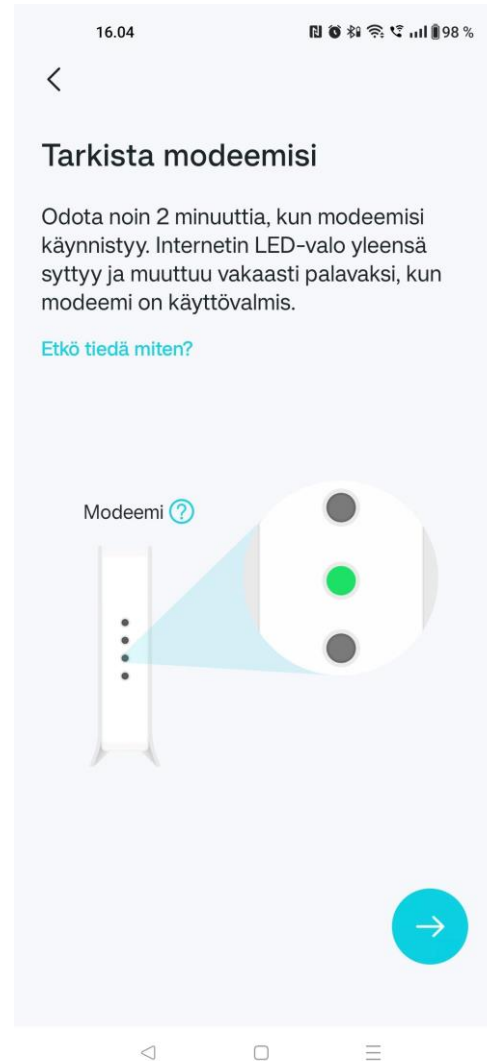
16.04

98 %

Tarkista modeemisi

Odota noin 2 minuuttia, kun modeemisi käynnistyy. Internetin LED-valo yleensä syttyy ja muuttuu vakaasti palavaksi, kun modeemi on käyttövalmis.

Etkö tiedä miten?

Modeemi